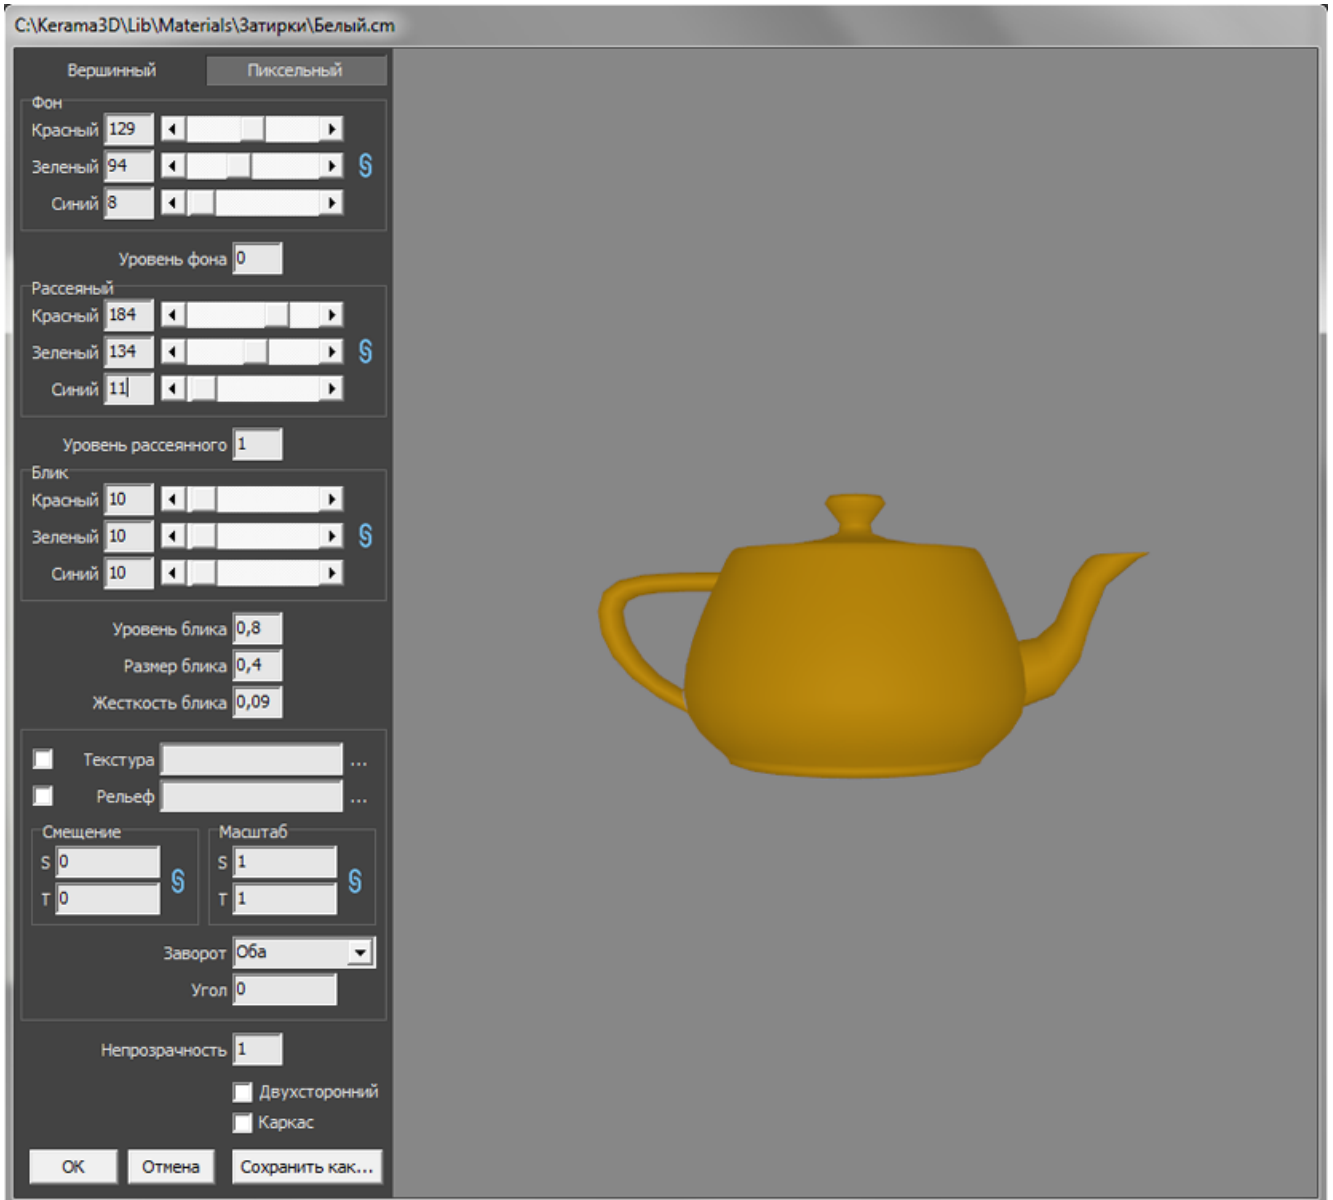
C:\Kerama3D\Lib\Materials\Затирки\Белый.cm

Вершинный
Пиксельный

Фон
Красный 129
Зеленый 94
Синий 8

Уровень фона 0

Рассеяный
Красный 184
Зеленый 134
Синий 11

Уровень рассеянного 1

Блик
Красный 10
Зеленый 10
Синий 10

Уровень блика 0,8
Размер блика 0,4
Жесткость блика 0,09

Текстура ...
Рельеф ...

Смещение
S 0
T 0

Масштаб
S 1
T 1

Заворот Оба
Угол 0

Непрозрачность 1

Двухсторонний
Каркас

ОК
Отмена
Сохранить как...